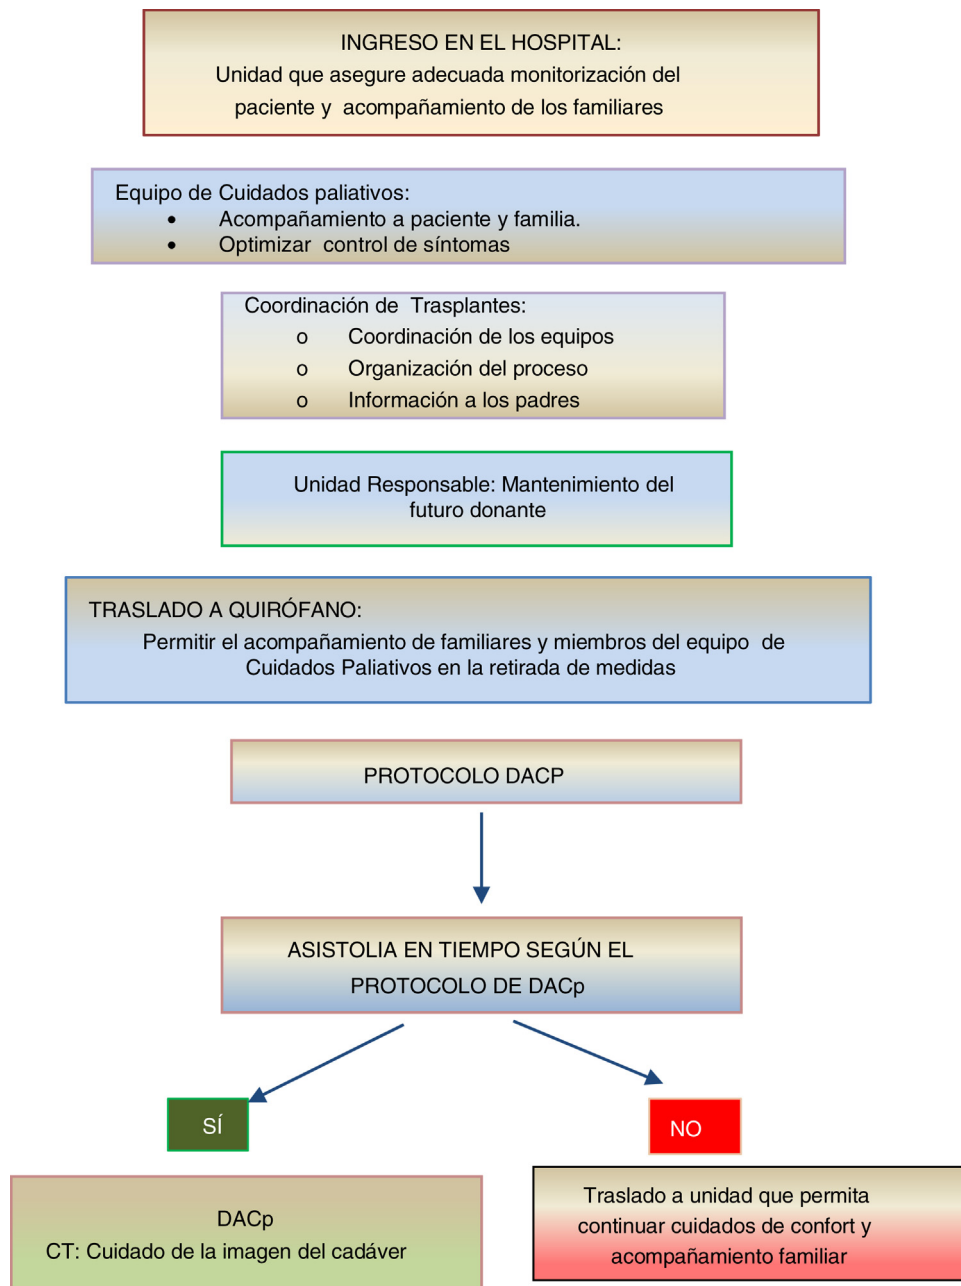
INGRESO EN EL HOSPITAL:
Unidad que asegure adecuada monitorización del paciente y acompañamiento de los familiares

Equipo de Cuidados paliativos:
• Acompañamiento a paciente y familia.
• Optimizar control de síntomas

Coordinación de Trasplantes:
o Coordinación de los equipos
o Organización del proceso
o Información a los padres

Unidad Responsable: Mantenimiento del futuro donante

TRASLADO A QUIRÓFANO:
Permitir el acompañamiento de familiares y miembros del equipo de Cuidados Paliativos en la retirada de medidas

PROTOCOLO DACP

ASISTOLIA EN TIEMPO SEGÚN EL PROTOCOLO DE DACp

SÍ

NO

DACp
CT: Cuidado de la imagen del cadáver

Traslado a unidad que permita continuar cuidados de confort y acompañamiento familiar